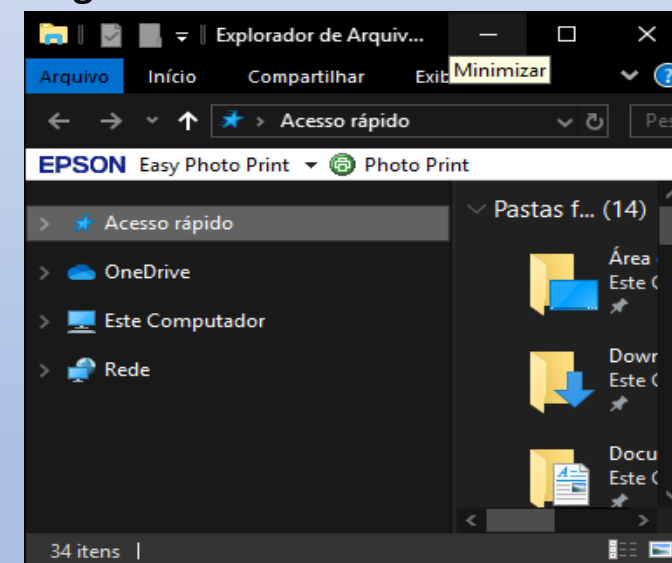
Explorador de Arquiv...

Minimizar

Arquivo Início Compartilhar Exib

Acesso rápido

Pes

EPSON Easy Photo Print Photo Print

Acesso rápido

OneDrive

Este Computador

Rede

Pastas f... (14)

Área

Este C

Dowr

Este C

Docu

Este C

34 itens